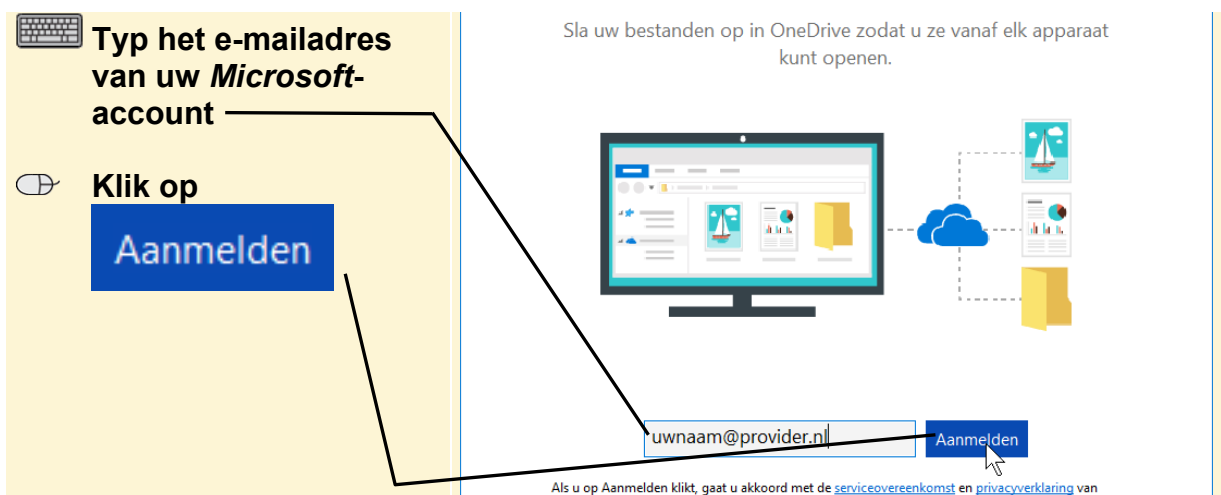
Typ het e-mailadres van uw *Microsoft*-account

Klik op

Aanmelden

Sla uw bestanden op in OneDrive zodat u ze vanaf elk apparaat kunt openen.

uwnaam@provider.nl

Aanmelden

Als u op Aanmelden klikt, gaat u akkoord met de serviceovereenkomst en privacyverklaring van